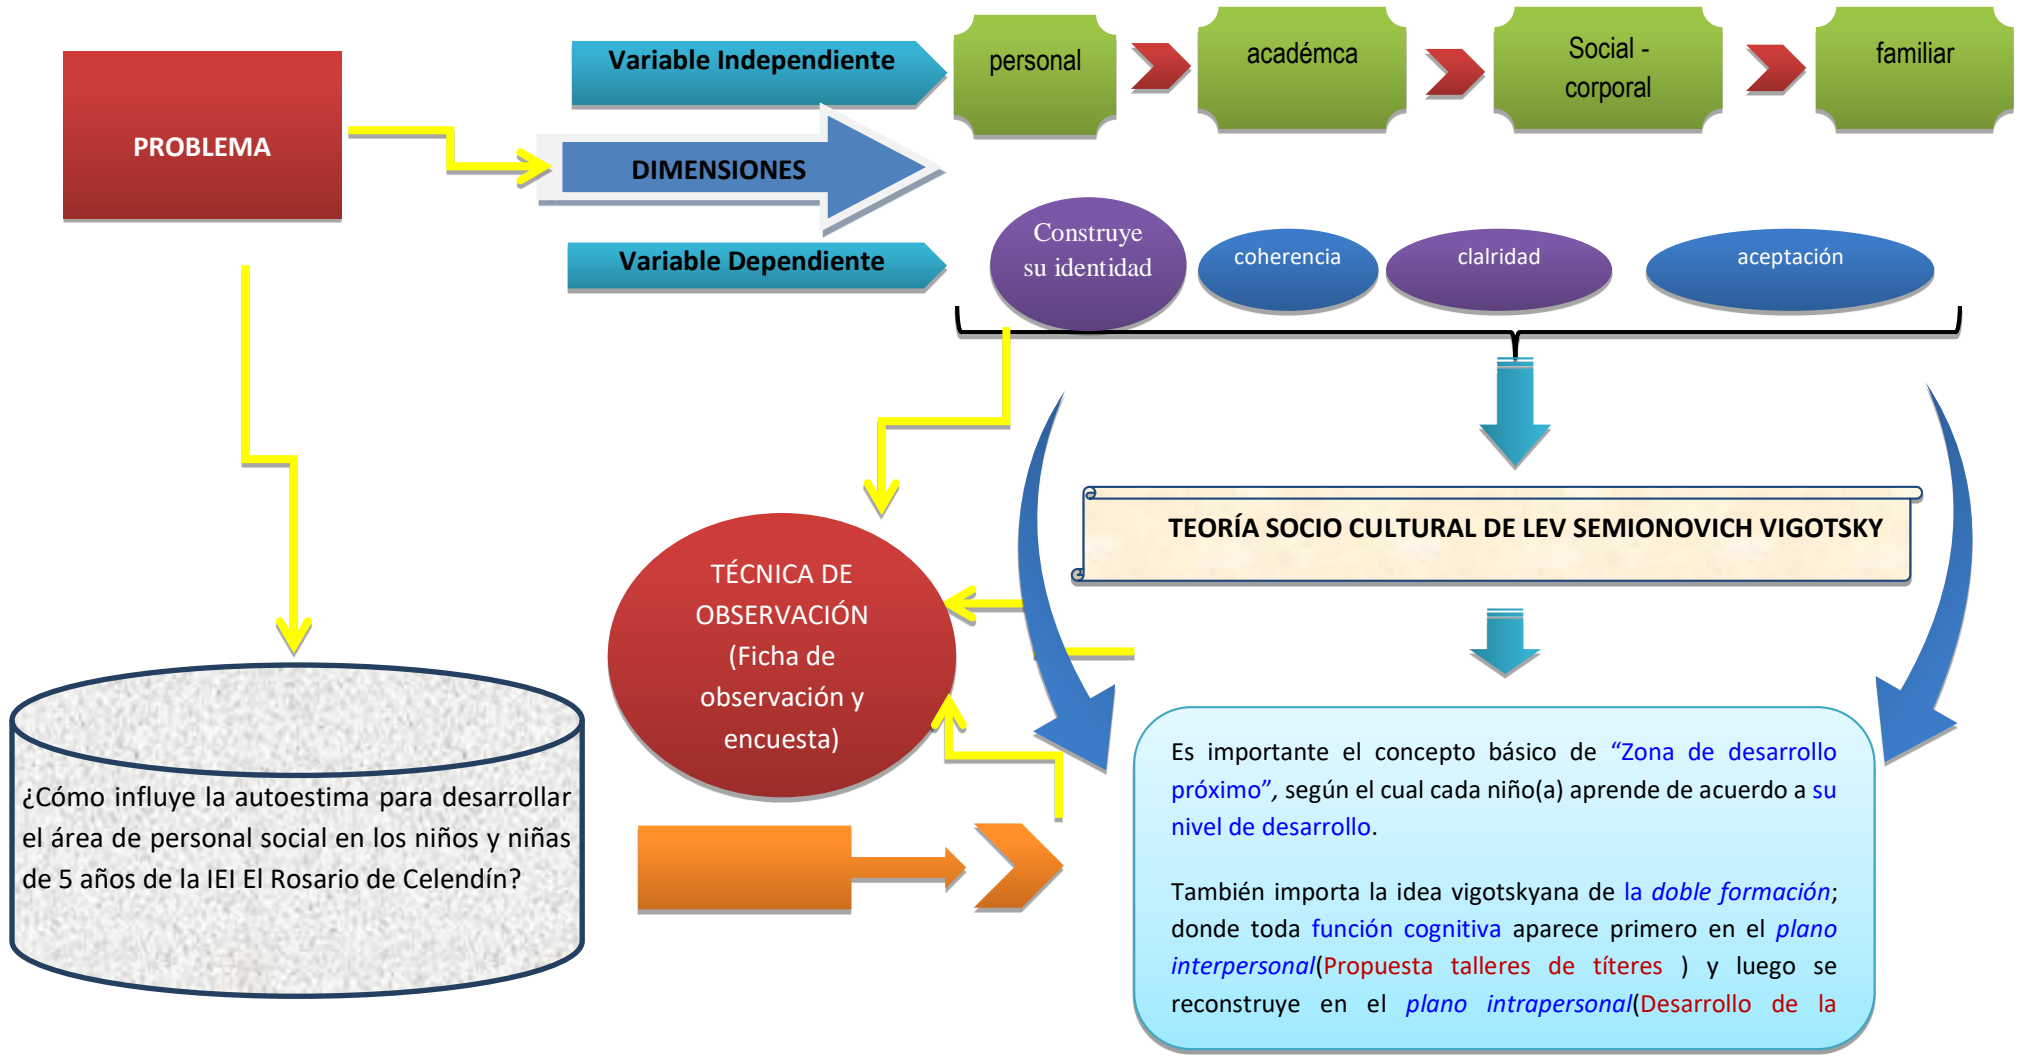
PROBLEMA

Variable Independiente

DIMENSIONES

Variable Dependiente

personal

académca

Social - corporal

familiar

Construye su identidad

coherencia

clalridad

aceptación

TEORÍA SOCIO CULTURAL DE LEV SEMIONOVICH VIGOTSKY

TÉCNICA DE OBSERVACIÓN (Ficha de observación y encuesta)

¿Cómo influye la autoestima para desarrollar el área de personal social en los niños y niñas de 5 años de la IEI El Rosario de Celendín?

Es importante el concepto básico de "Zona de desarrollo próximo", según el cual cada niño(a) aprende de acuerdo a su nivel de desarrollo.

También importa la idea vigotskyana de la doble formación; donde toda función cognitiva aparece primero en el plano interpersonal(Propuesta talleres de títeres ) y luego se reconstruye en el plano intrapersonal(Desarrollo de la